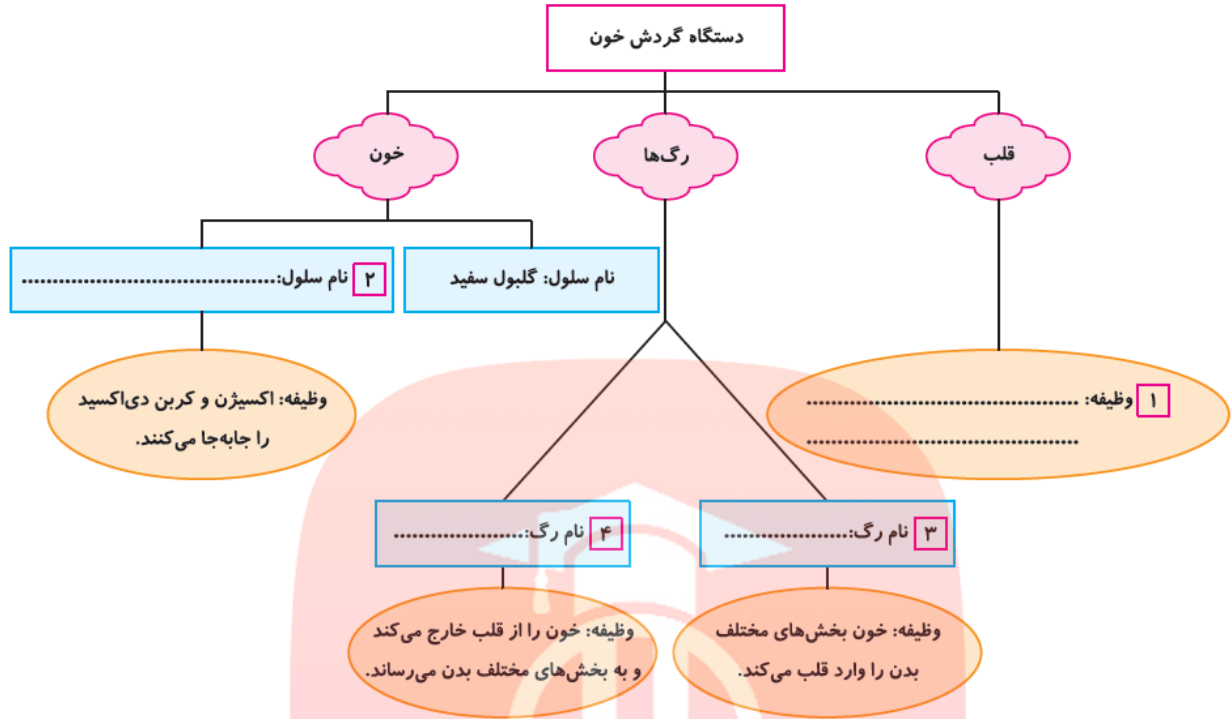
دستگاه گردش خون

قلب

رگ‌ها

خون

نام سلول: گلبول سفید

۲ نام سلول:.................................

وظیفه: اکسیژن و کربن دی‌اکسید را جابه‌جا می‌کنند.

۱ وظیفه: ........................................
.....................................................

۳ نام رگ:...................

۴ نام رگ:...................

وظیفه: خون بخش‌های مختلف بدن را وارد قلب می‌کند.

وظیفه: خون را از قلب خارج می‌کند و به بخش‌های مختلف بدن می‌رساند.